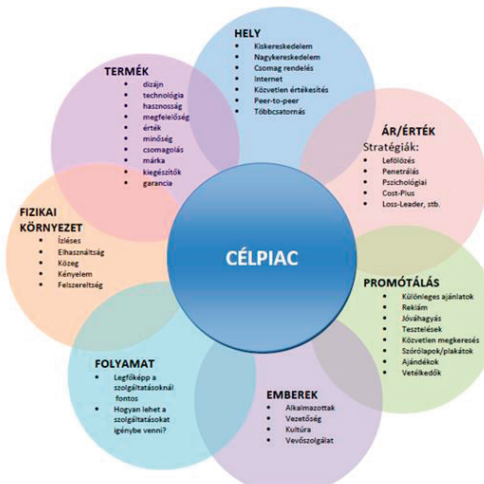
HELY
Kiskereskedelem
Nagykereskedelem
Csomag rendelés
Internet
Közvetlen értékesítés
Peer-to-peer
Többcsatornás

TERMÉK
dizájn
technológia
hasznosság
megfelelőség
érték
minőség
csomagolás
márka
kiegészítők
garancia

ÁR/ÉRTÉK
Stratégiák:
Lefölözés
Penetrálás
Pszichológiai
Cost-Plus
Loss-Leader, stb.

FIZIKAI KÖRNYEZET
Izléses
Elhasználtság
Közeg
Kényelem
Felszereltség

CÉLPIAC

PROMÓTÁLÁS
Különleges ajánlatok
Reklám
Jóváhagyás
Tesztelések
Közvetlen megkeresés
Szórólapok/plakátok
Ajándékok
Vetélkedők

FOLYAMAT
Legfőképp a szolgáltatásoknál fontos
Hogyan lehet a szolgáltatásokat igénybe venni?

EMBEREK
Alkalmazottak
Vezetőség
Kultúra
Vevőszolgálat